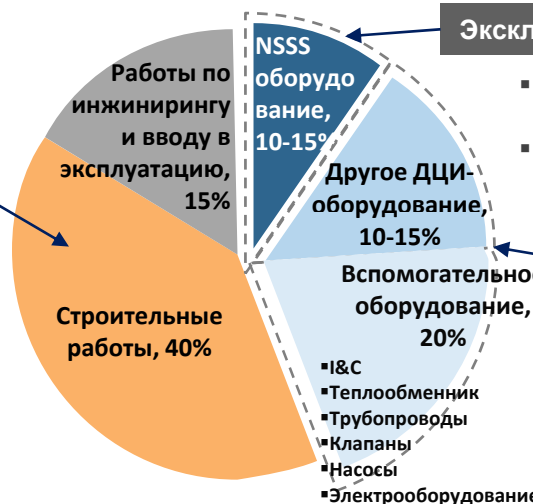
Работы по инжинирингу и вводу в эксплуатацию, 15%

NSSS оборудование, 10-15%

Экскл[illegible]

Другое ДЦИ-оборудование, 10-15%

Вспомогательно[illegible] оборудование, 20%

Строительные работы, 40%

▪I&C
▪Теплообменник
▪Трубопроводы
▪Клапаны
▪Насосы
▪Электрооборудование